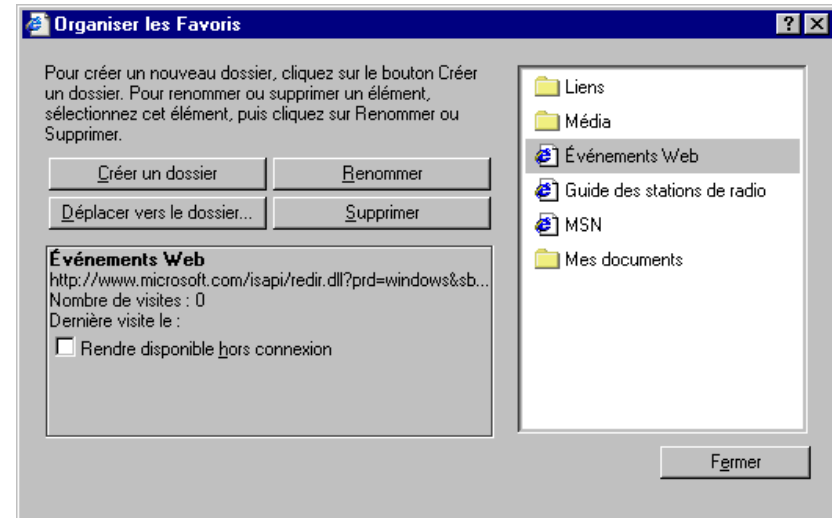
Organiser les Favoris

?

Pour créer un nouveau dossier, cliquez sur le bouton Créer un dossier. Pour renommer ou supprimer un élément, sélectionnez cet élément, puis cliquez sur Renommer ou Supprimer.

Créer un dossier

Renommer

Déplacer vers le dossier...

Supprimer

Événements Web
http://www.microsoft.com/isapi/redir.dll?prd=windows&sb...
Nombre de visites : 0
Dernière visite le :

Rendre disponible hors connexion

Liens
Média
Événements Web
Guide des stations de radio
MSN
Mes documents

Fermer